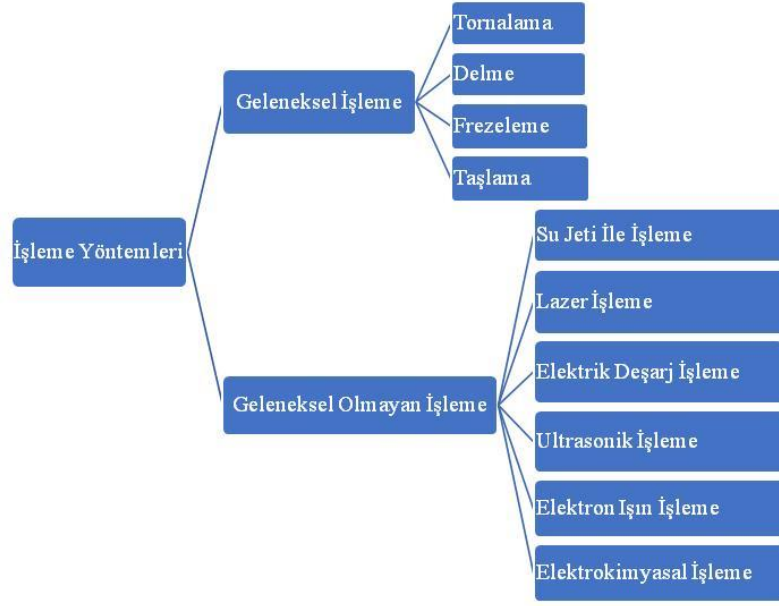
İşleme Yöntemleri

Geleneksel İşleme

Tornalama

Delme

Frezeleme

Taşlama

Geleneksel Olmayan İşleme

Su Jeti İle İşleme

Lazer İşleme

Elektrik Deşarj İşleme

Ultrasonik İşleme

Elektron Işın İşleme

Elektrokimyasal İşleme